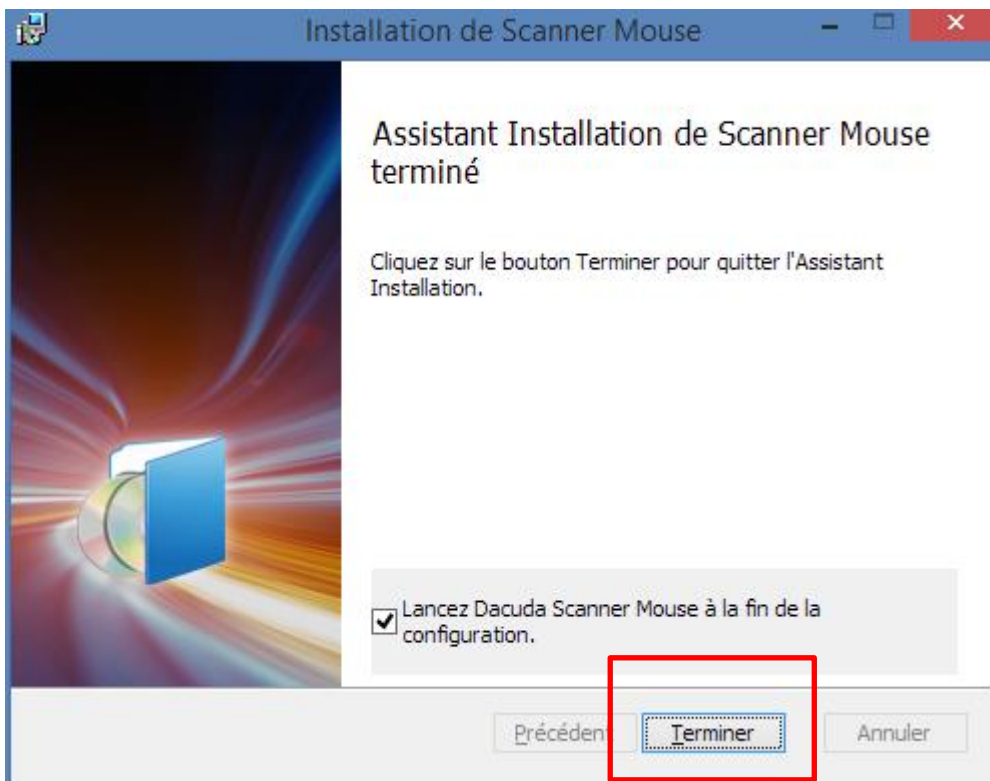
Installation de Scanner Mouse

Assistant Installation de Scanner Mouse terminé

Cliquez sur le bouton Terminer pour quitter l'Assistant Installation.

Lancez Dacuda Scanner Mouse à la fin de la configuration.

Précédent

Terminer

Annuler